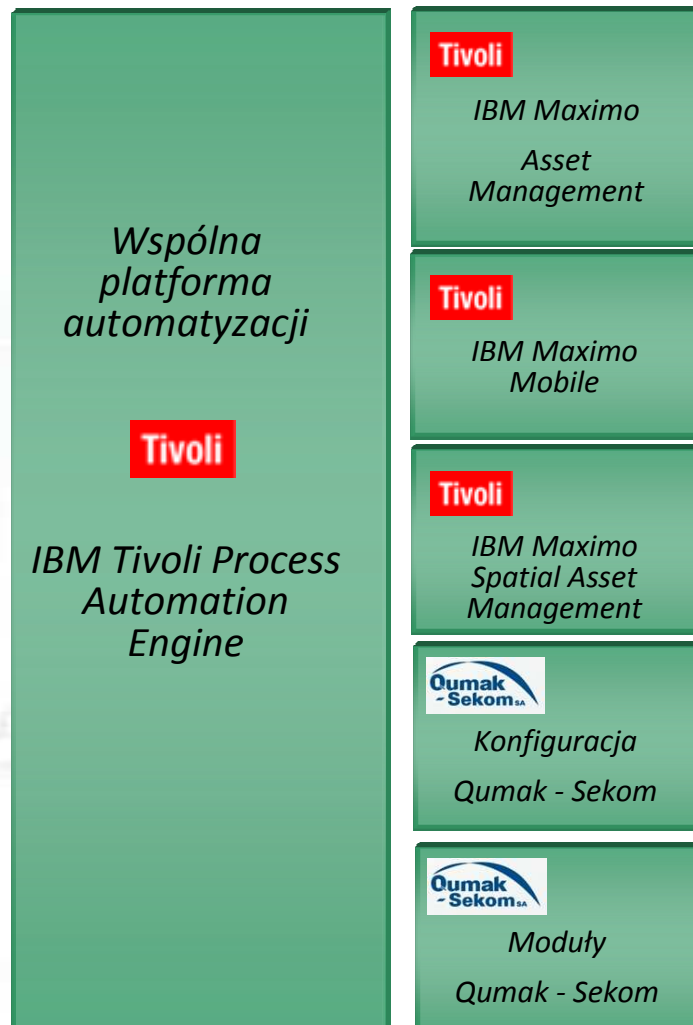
Wspólna platforma automatyzacji

Tivoli

IBM Tivoli Process Automation Engine

Tivoli

IBM Maximo

Asset Management

Tivoli

IBM Maximo Mobile

Tivoli

IBM Maximo Spatial Asset Management

Qumak - Sekom SA

Konfiguracja

Qumak - Sekom

Qumak - Sekom SA

Moduły

Qumak - Sekom